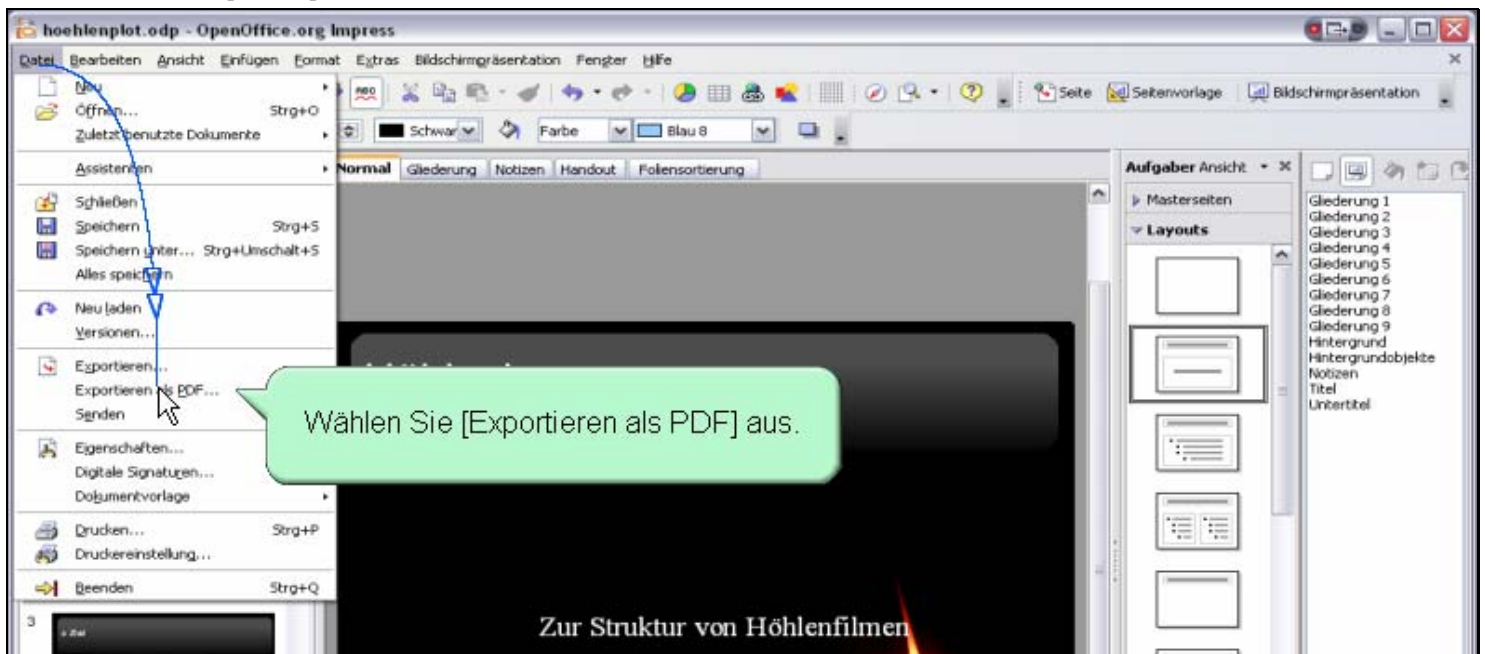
hoehlenplot.odp - OpenOffice.org Impress

Datei Bearbeiten Ansicht Einfügen Format Extras Bildschirmpräsentation Fenster Hilfe

Seite Seitenvorlage Bildschirmpräsentation

Schwarz Farbe Blau 8

Neu
Öffnen... Strg+O
Zuletzt benutzte Dokumente
Assistenten
Schließen
Speichern Strg+S
Speichern unter... Strg+Umschalt+S
Alles speichern
Neu laden
Versionen...
Exportieren...
Exportieren als PDF...
Senden
Eigenschaften...
Digitale Signaturen...
Dokumentvorlage
Drucken... Strg+P
Druckereinstellung...
Beenden Strg+Q

Normal Gliederung Notizen Handout Foliensortierung

Wählen Sie [Exportieren als PDF] aus.

Zur Struktur von Höhlenfilmen

3

Aufgaben Ansicht
Masterseiten
Layouts

Gliederung 1
Gliederung 2
Gliederung 3
Gliederung 4
Gliederung 5
Gliederung 6
Gliederung 7
Gliederung 8
Gliederung 9
Hintergrund
Hintergrundobjekte
Notizen
Titel
Untertitel